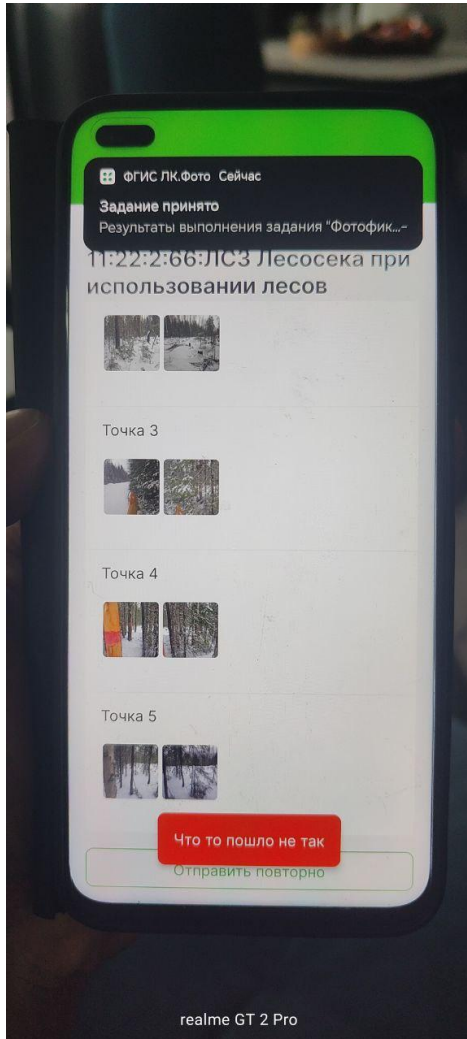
ФГИС ЛК.Фото Сейчас
Задание принято
Результаты выполнения задания "Фотофик...

11:22:2:66:ЛС3 Лесосека при использовании лесов

Точка 3

Точка 4

Точка 5

Что то пошло не так

Отправить повторно

realme GT 2 Pro